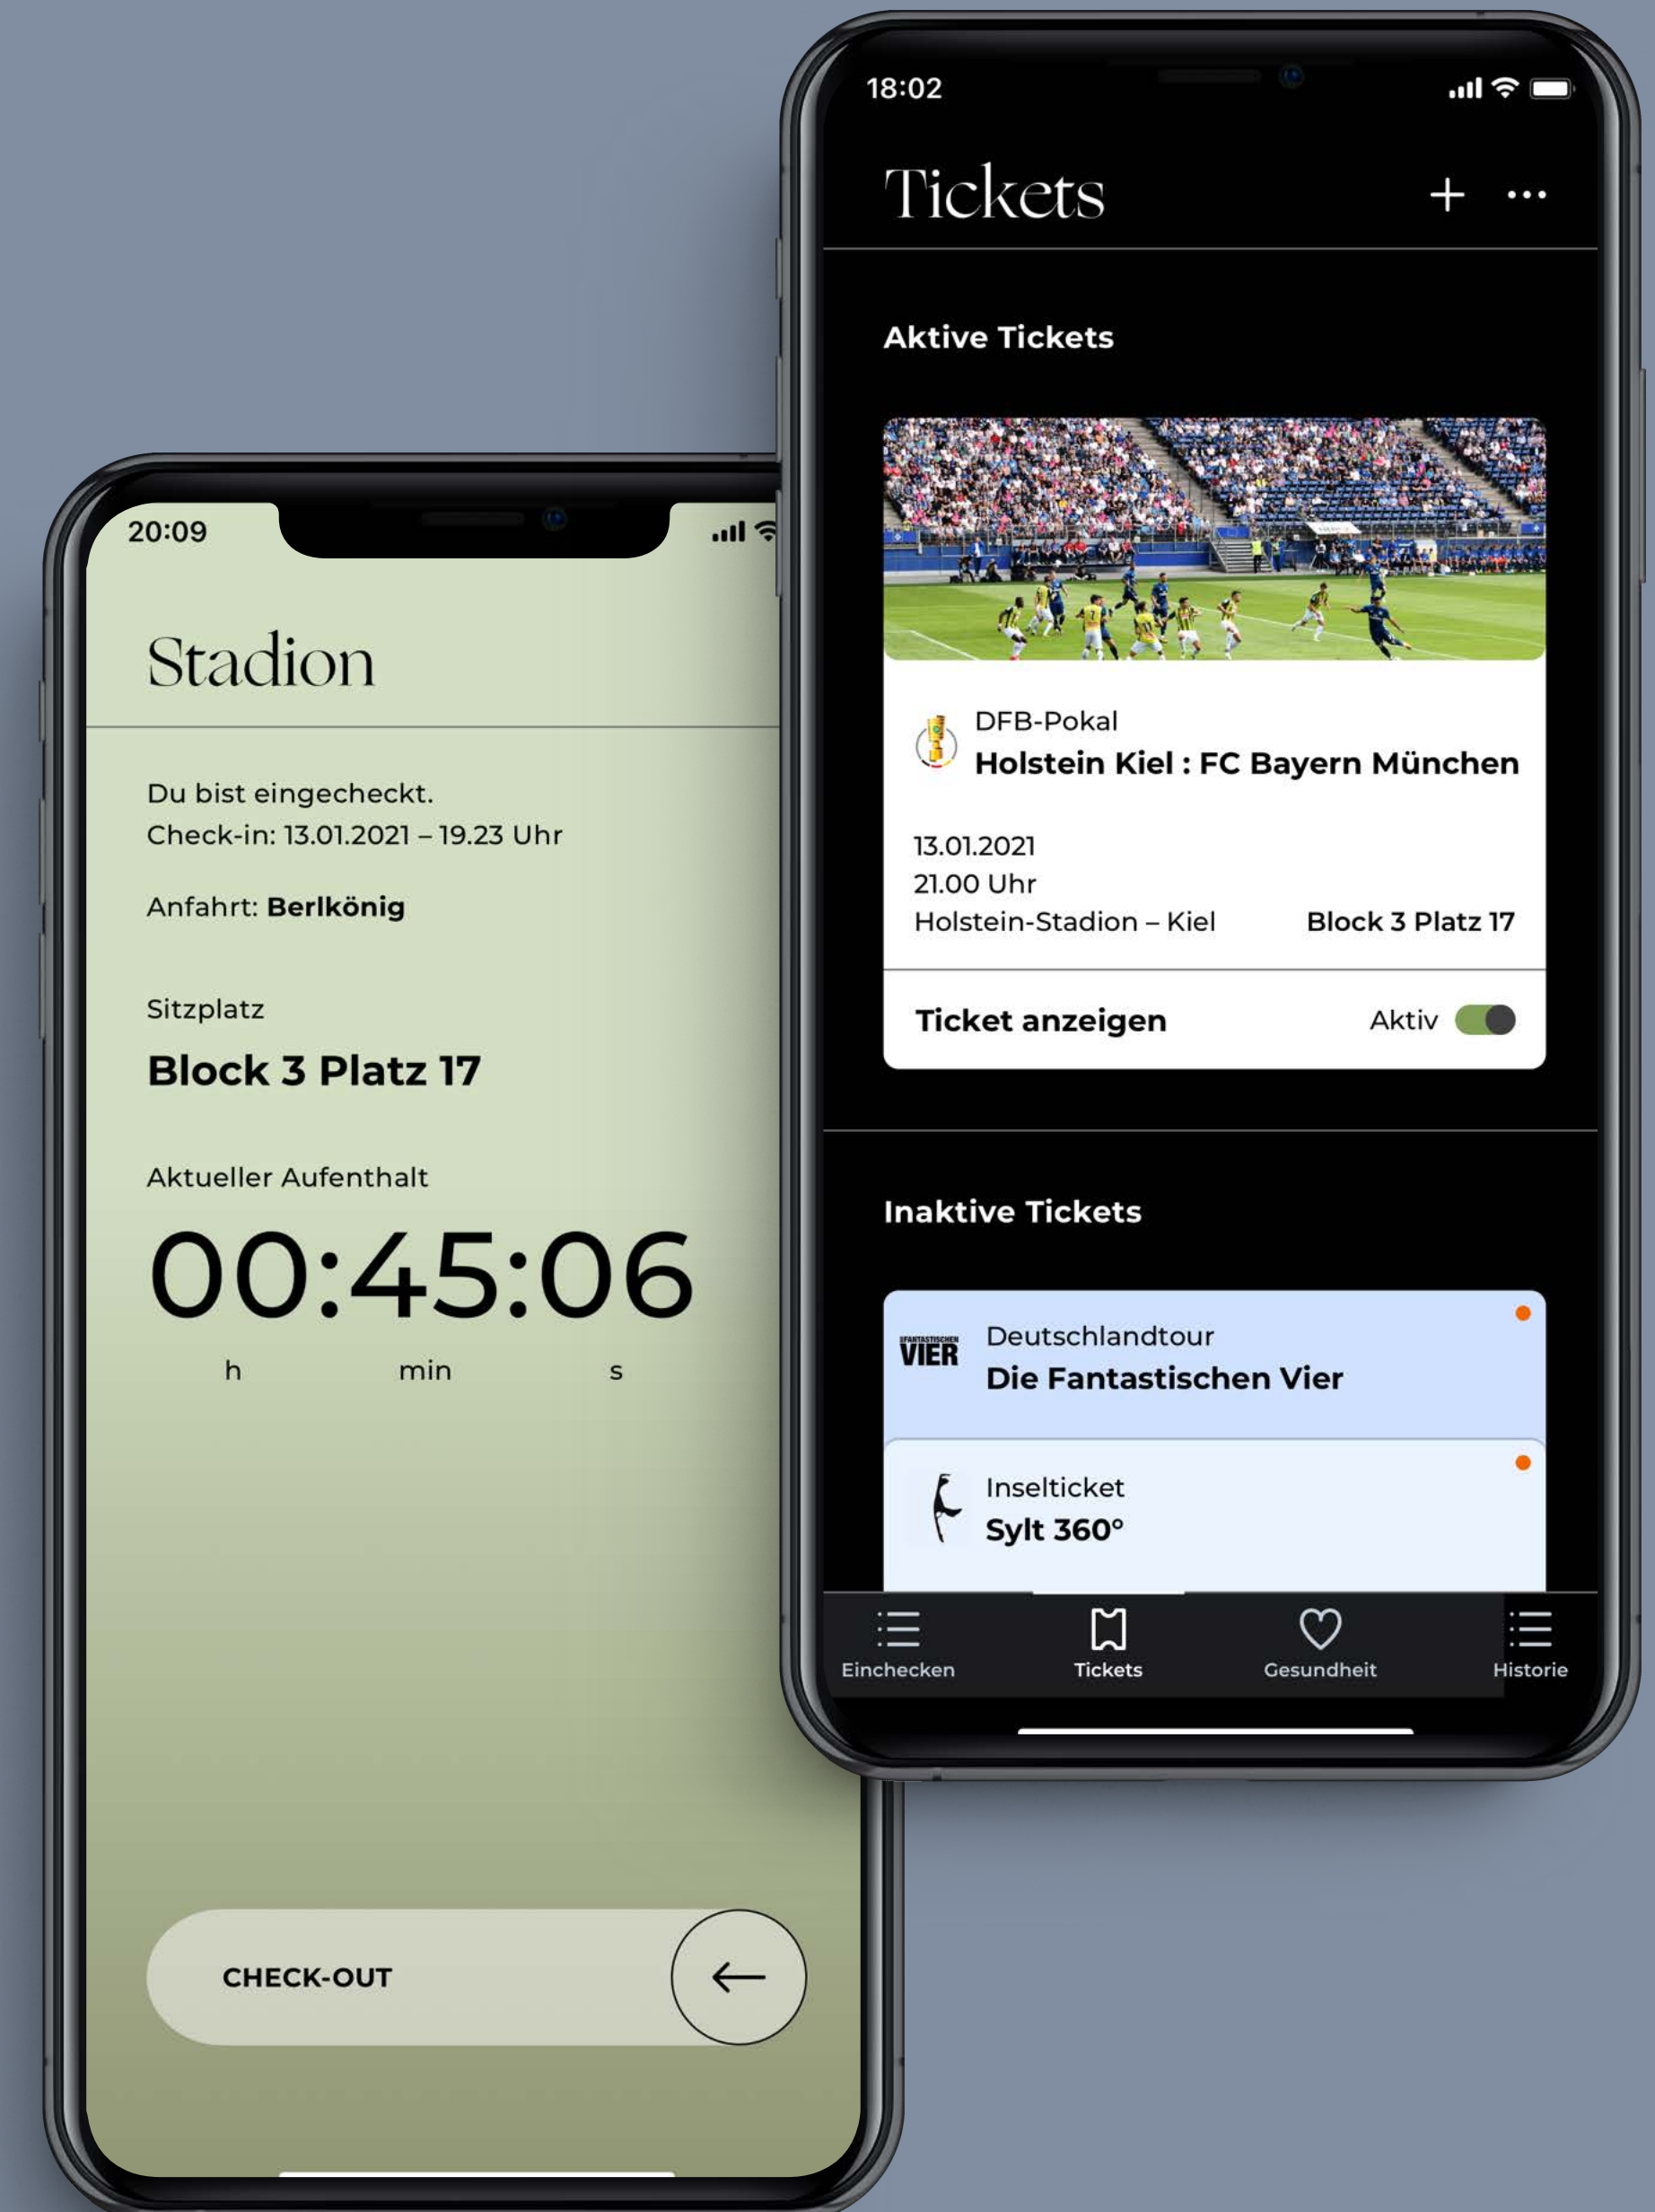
20:09

Stadion

Du bist eingecheckt.
Check-in: 13.01.2021 – 19.23 Uhr

Anfahrt: Berlkönig

Sitzplatz
Block 3 Platz 17

Aktueller Aufenthalt
00:45:06
h min s

CHECK-OUT

18:02

Tickets

Aktive Tickets

DFB-Pokal
Holstein Kiel : FC Bayern München

13.01.2021
21.00 Uhr
Holstein-Stadion – Kiel
Block 3 Platz 17

Ticket anzeigen
Aktiv

Inaktive Tickets

FANTASTISCHEN VIER
Deutschlandtour
Die Fantastischen Vier

Inselticket
Sylt 360°

Einchecken
Tickets
Gesundheit
Historie